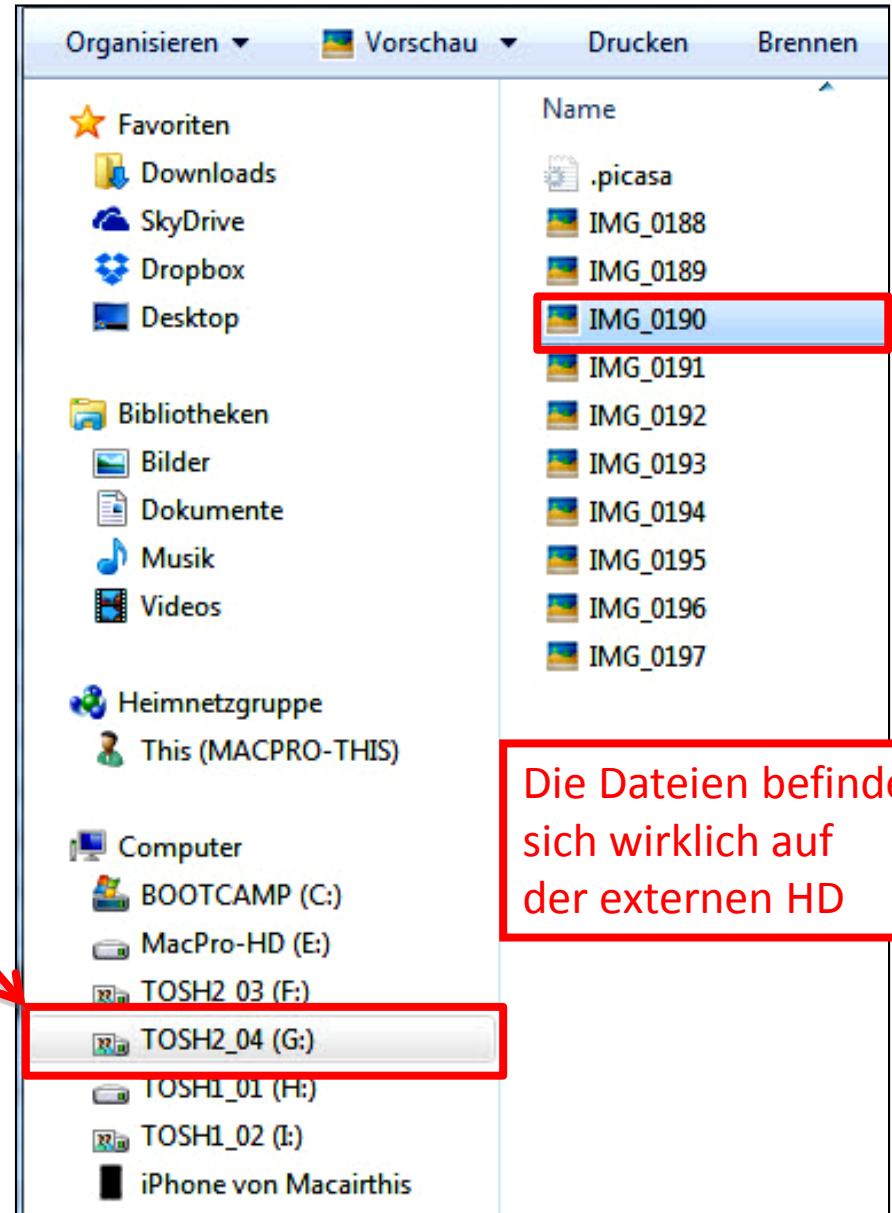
Organisieren ▾ Vorschau ▾ Drucken Brennen

Favoriten
Downloads
SkyDrive
Dropbox
Desktop

Bibliotheken
Bilder
Dokumente
Musik
Videos

Heimnetzgruppe
This (MACPRO-THIS)

Computer
BOOTCAMP (C:)
MacPro-HD (E:)
TOSH2_03 (F:)
TOSH2_04 (G:)
TOSH1_01 (H:)
TOSH1_02 (I:)
iPhone von Macairthis

Name
.picasa
IMG_0188
IMG_0189
IMG_0190
IMG_0191
IMG_0192
IMG_0193
IMG_0194
IMG_0195
IMG_0196
IMG_0197

Die Dateien befind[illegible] sich wirklich auf der externen HD